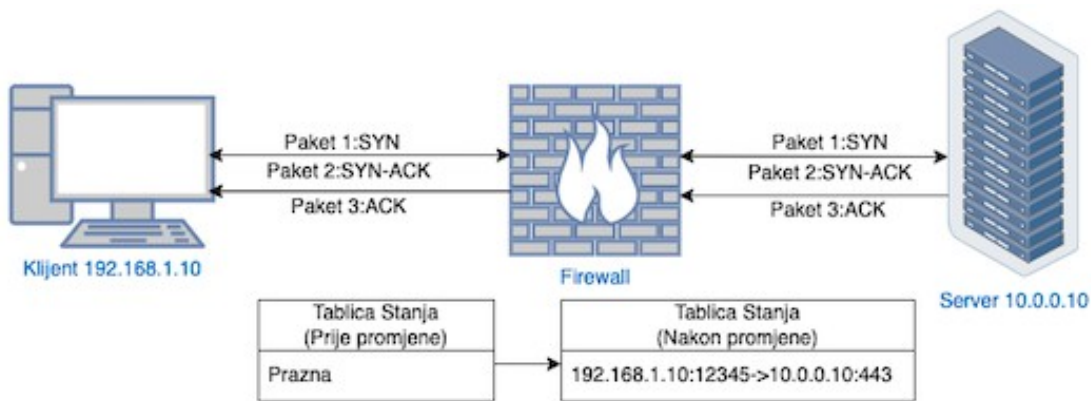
Paket 1:SYN
Paket 2:SYN-ACK
Paket 3:ACK

Paket 1:SYN
Paket 2:SYN-ACK
Paket 3:ACK

Klijent 192.168.1.10

Firewall

Server 10.0.0.10

| Tablica Stanja (Prije promjene) |
|---|
| Prazna |

| Tablica Stanja (Nakon promjene) |
|---|
| 192.168.1.10:12345->10.0.0.10:443 |